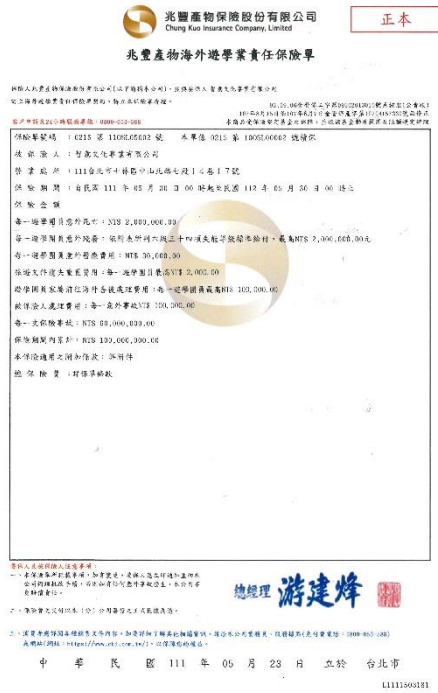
兆豐產物保險股份有限公司
Chung Kuo Insurance Company, Limited

正本

兆豐產物海外遊學業責任保險單

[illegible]

客戶申訴及24小時服務專線：0800-053-588

保險單號碼：0215 第 11081C5602 號　本單係 0215 第 1005E00002 號續保

被保險人：智庚文化事業有限公司

營業處所：111台北市士林區中山北路七段1?巷17號

保險期間：自民國 111 年 05 月 20 日 00 時起至民國 112 年 05 月 30 日 00 時止

保險金額

每一遊學團員意外死亡：NT$ 2,000,000.00

每一遊學團員意外殘廢：依附表所列六級三十四項殘廢程度給付，最高NT$ 2,000,000.00元

每一遊學團員意外醫療費用：NT$ 30,000.00

旅遊文件遺失重置費用：每一遊學團員最高NT$ 2,000.00

每一遊學團員家屬前往海外善後處理費用：每一遊學團員最高NT$ 100,000.00

被保險人處理費用：每一意外事故NT$ 100,000.00

每一次保險事故：NT$ 60,000,000.00

保險期間內累計：NT$ 100,000,000.00

本保險適用之附加條款：如附件

總保險費：詳保單明細

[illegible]

總經理 游建烽

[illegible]

中　華　民　國　111　年　05　月　23　日　立於　台北市

L1111503181